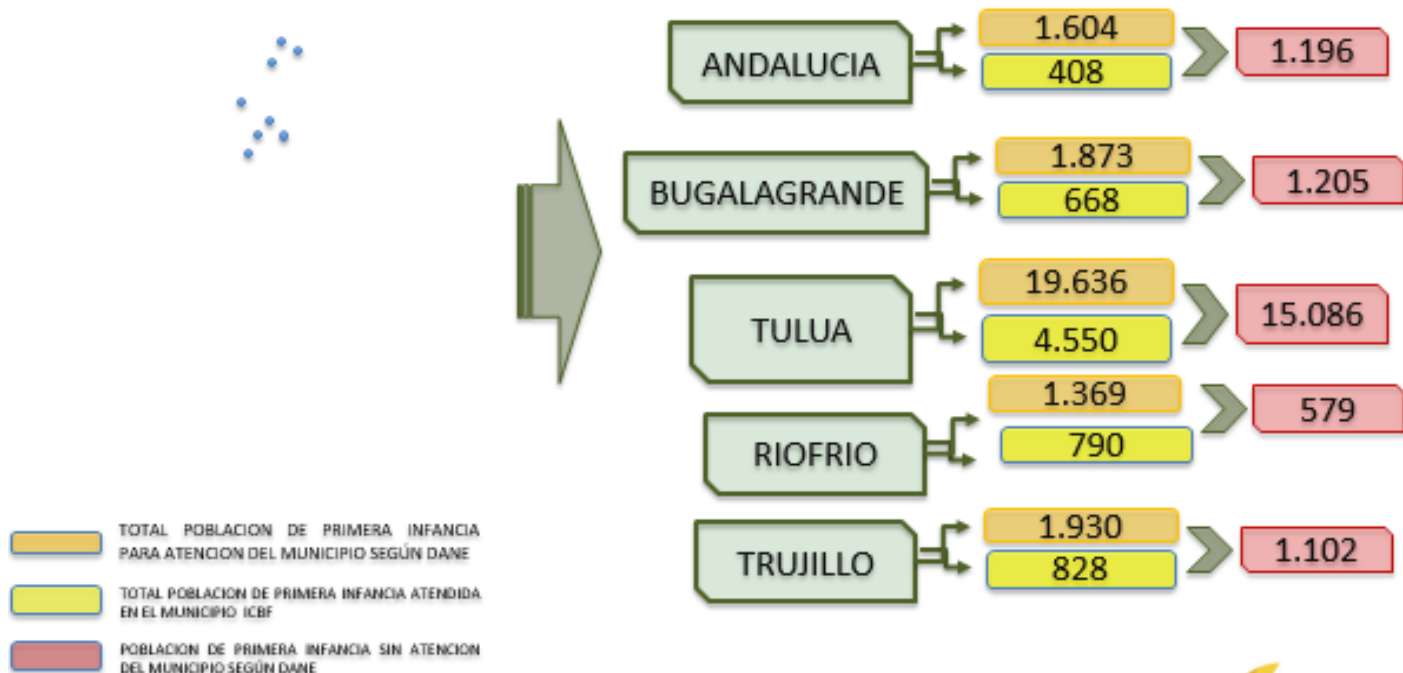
ANDALUCIA
1.604
408
1.196

BUGALAGRANDE
1.873
668
1.205

TULUA
19.636
4.550
15.086

RIOFRIO
1.369
790
579

TRUJILLO
1.930
828
1.102

TOTAL POBLACION DE PRIMERA INFANCIA PARA ATENCION DEL MUNICIPIO SEGÚN DANE

TOTAL POBLACION DE PRIMERA INFANCIA ATENDIDA EN EL MUNICIPIO ICBF

POBLACION DE PRIMERA INFANCIA SIN ATENCION DEL MUNICIPIO SEGÚN DANE